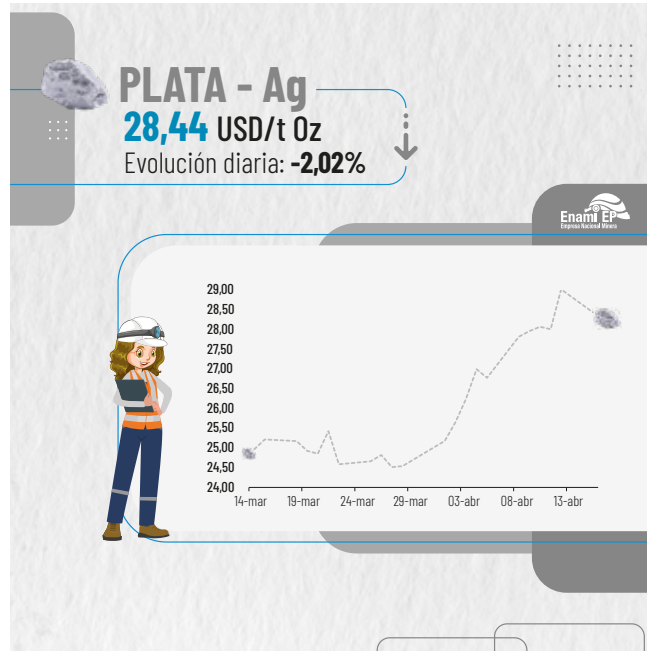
PLATA - Ag
28,44 USD/t Oz
Evolución diaria: -2,02%

Enami EP
Empresa Nacional Minera

29,00
28,50
28,00
27,50
27,00
26,50
26,00
25,50
25,00
24,50
24,00
14-mar
19-mar
24-mar
29-mar
03-abr
08-abr
13-abr